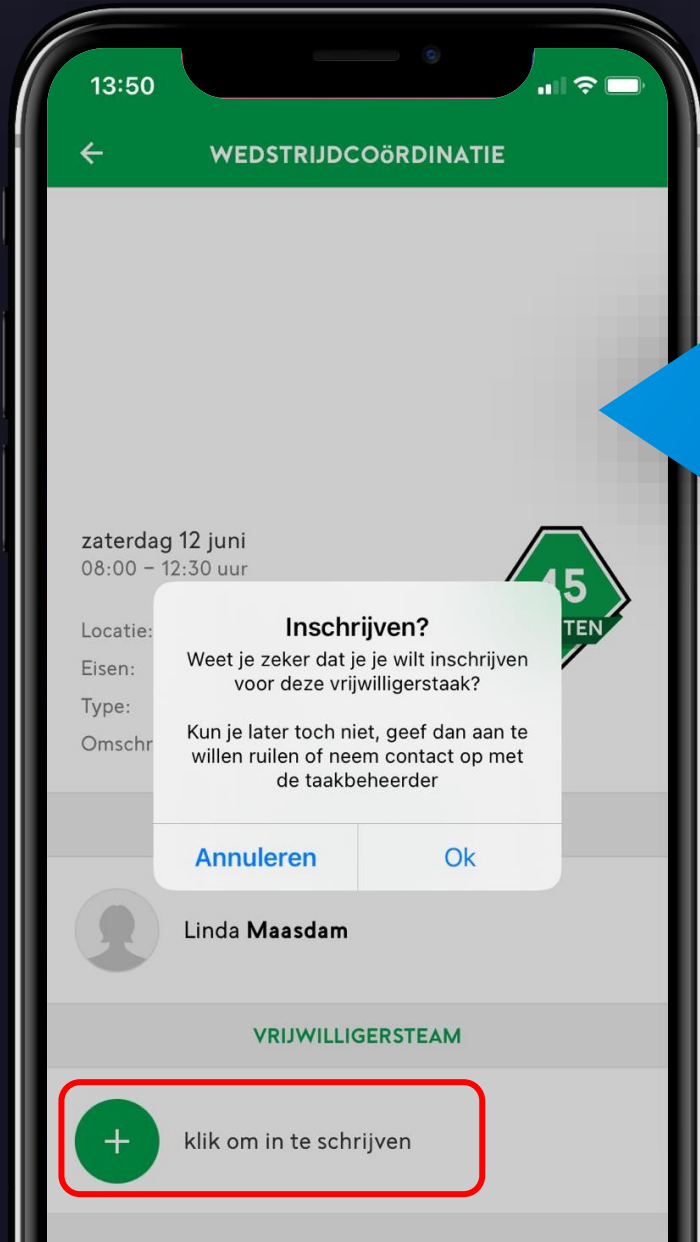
13:50

WEDSTRIJDCOöRDINATIE

zaterdag 12 juni
08:00 – 12:30 uur

45
TEN

Locatie:
Eisen:
Type:
Omschr

Inschrijven?
Weet je zeker dat je je wilt inschrijven voor deze vrijwilligerstaak?

Kun je later toch niet, geef dan aan te willen ruilen of neem contact op met de taakbeheerder

Annuleren
Ok

Linda **Maasdam**

VRIJWILLIGERSTEAM

klik om in te schrijven